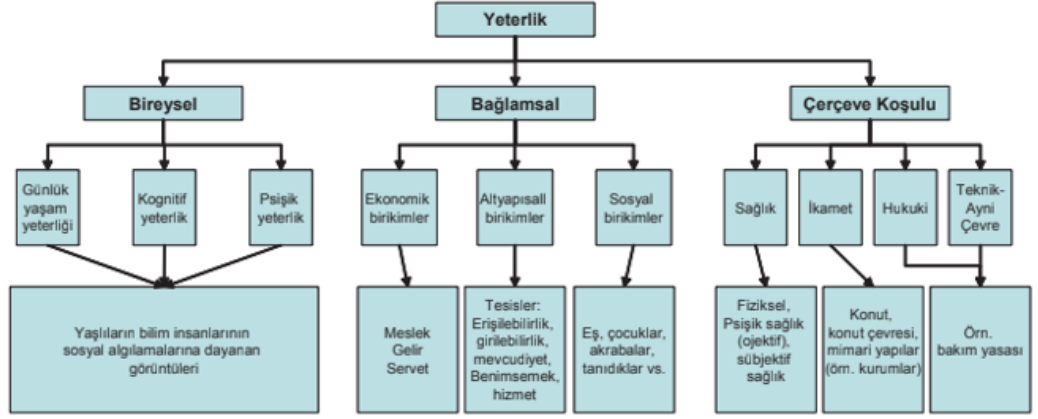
Yeterlik

Bireysel

Bağlamsal

Çerçeve Koşulu

Günlük yaşam yeterliği

Kognitif yeterlik

Psişik yeterlik

Ekonomik birikimler

Altyapısall birikimler

Sosyal birikimler

Sağlık

İkamet

Hukuki

Teknik-Ayni Çevre

Yaşlıların bilim insanlarının sosyal algılamalarına dayanan görüntüleri

Meslek Gelir Servet

Tesisler: Erişilebilirlik, girilebilirlik, mevcudiyet, Benimsemek, hizmet

Eş, çocuklar, akrabalar, tanıdıklar vs.

Fiziksel, Psişik sağlık (ojektif), sübjektif sağlık

Konut, konut çevresi, mimari yapılar (örn. kurumlar)

Örn. bakım yasası